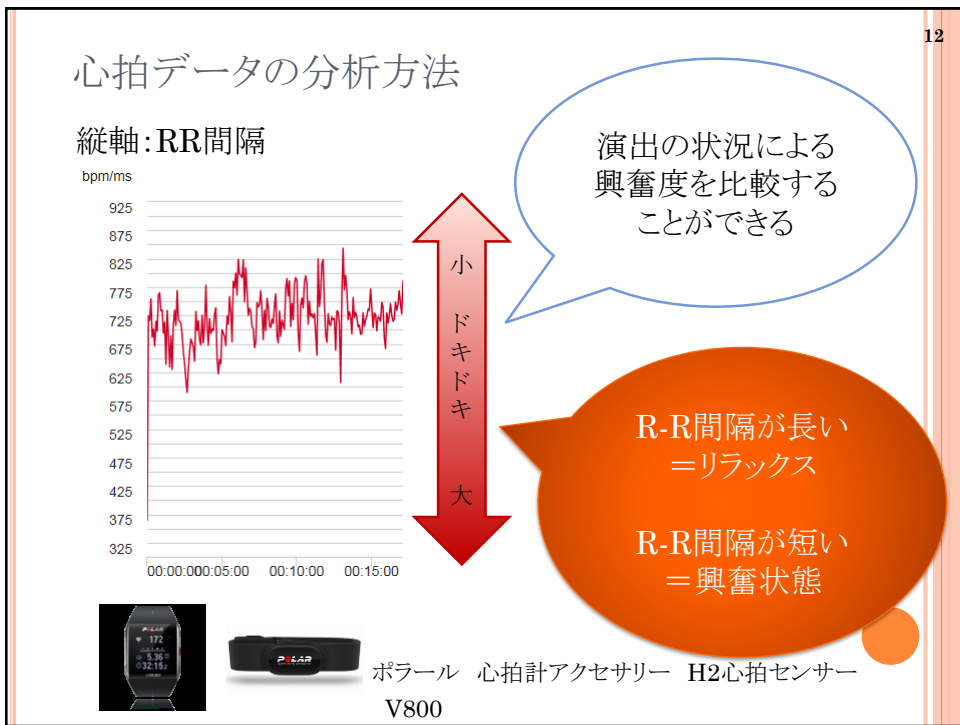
12

心拍データの分析方法

縦軸：RR間隔

bpm/ms

925
875
825
775
725
675
625
575
525
475
425
375
325

00:00:00 00:05:00 00:10:00 00:15:00

小

ドキドキ

大

演出の状況による興奮度を比較することができる

R-R間隔が長い
＝リラックス

R-R間隔が短い
＝興奮状態

POLAR
172
5.36
32:15

POLAR

ポラール　心拍計アクセサリー　H2心拍センサー
V800